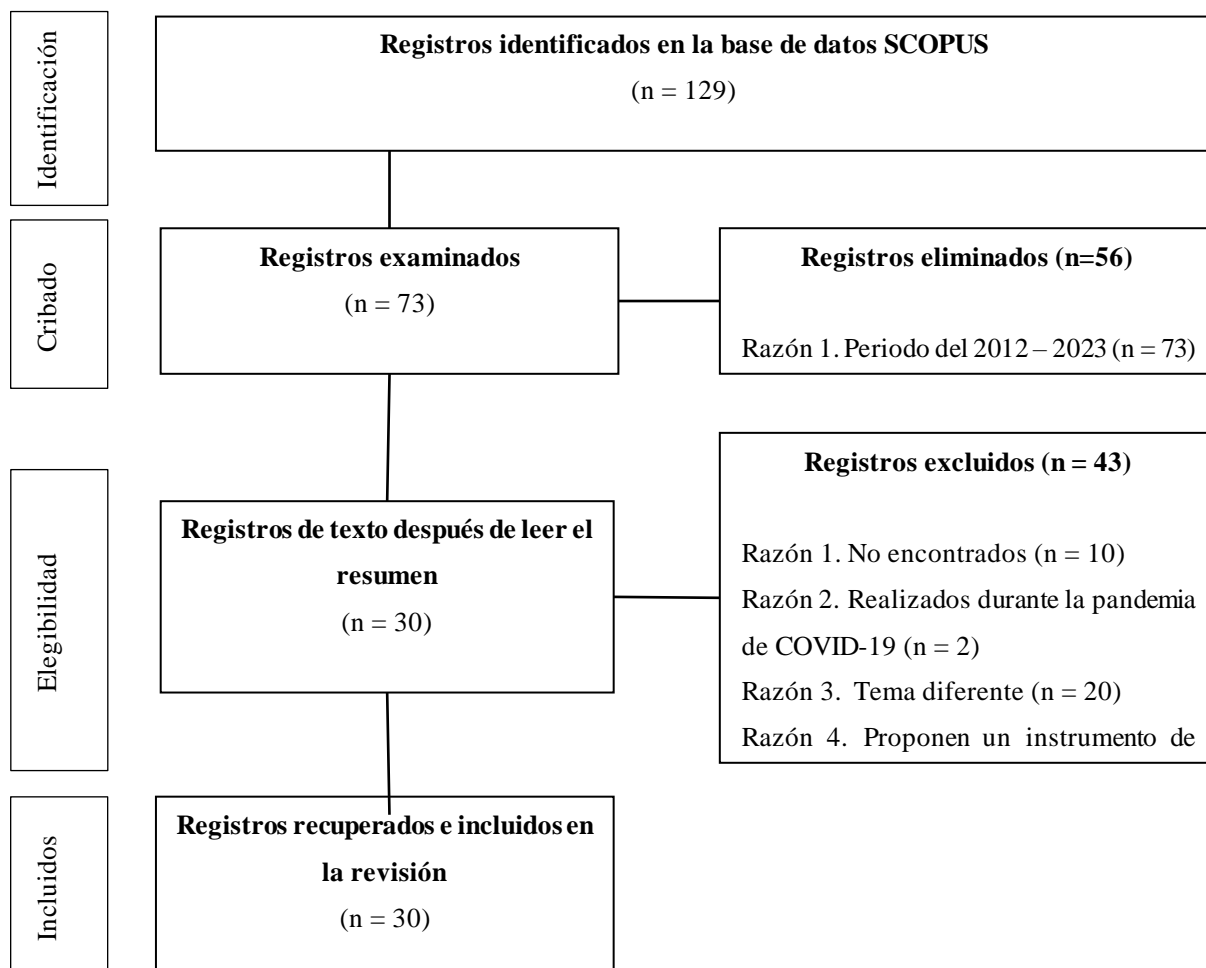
Identificación

Registros identificados en la base de datos SCOPUS

(n = 129)

Cribado

Registros examinados

(n = 73)

Registros eliminados (n=56)

Razón 1. Periodo del 2012 – 2023 (n = 73)

Elegibilidad

Registros de texto después de leer el resumen

(n = 30)

Registros excluidos (n = 43)

Razón 1. No encontrados (n = 10)

Razón 2. Realizados durante la pandemia de COVID-19 (n = 2)

Razón 3. Tema diferente (n = 20)

Razón 4. Proponen un instrumento de

Incluidos

Registros recuperados e incluidos en la revisión

(n = 30)